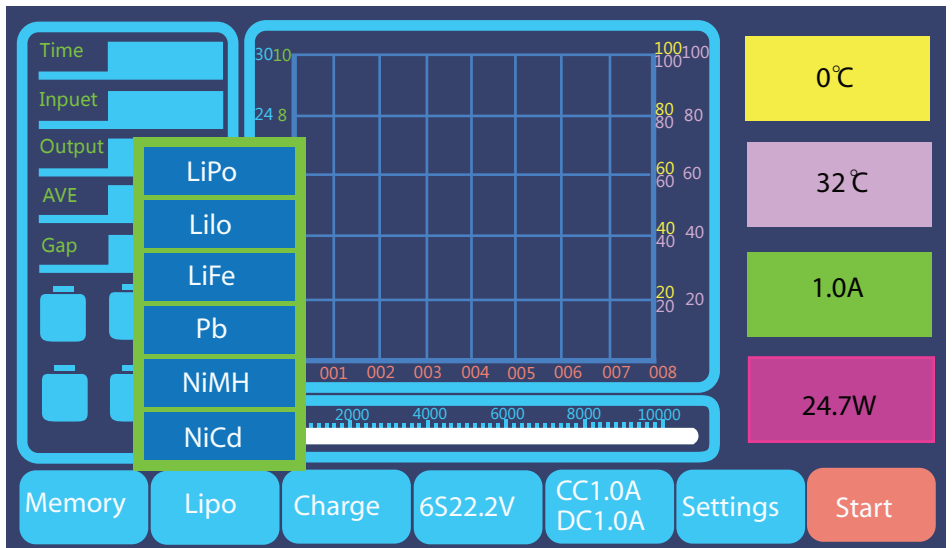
Time

Inpuet

Output

AVE

Gap

LiPo

LiIo

LiFe

Pb

NiMH

NiCd

30 10

24 8

100 100 100

80 80 80

60 60 60

40 40 40

20 20 20

001 002 003 004 005 006 007 008

2000 4000 6000 8000 10000

0℃

32℃

1.0A

24.7W

Memory

Lipo

Charge

6S22.2V

CC1.0A
DC1.0A

Settings

Start